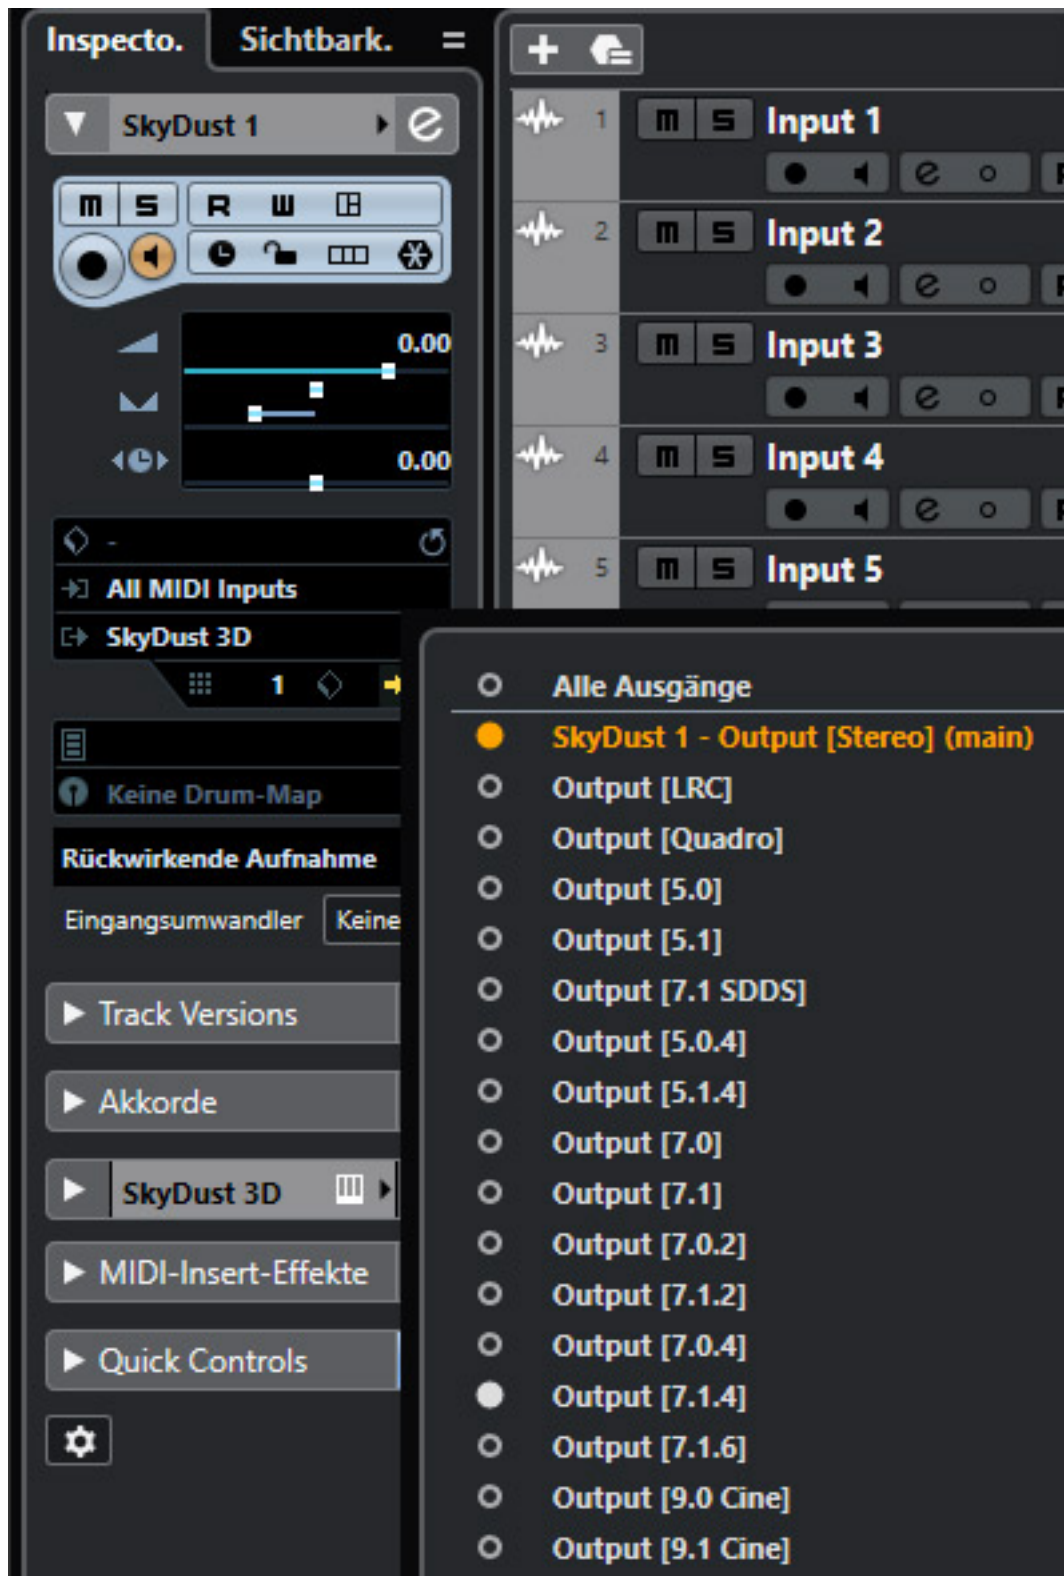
Inspecto. Sichtbark.

SkyDust 1

M S R W

0.00

0.00

-

All MIDI Inputs

SkyDust 3D

1

Keine Drum-Map

Rückwirkende Aufnahme

Eingangsumwandler Keine

Track Versions

Akkorde

SkyDust 3D

MIDI-Insert-Effekte

Quick Controls

1 M S Input 1

2 M S Input 2

3 M S Input 3

4 M S Input 4

5 M S Input 5

Alle Ausgänge
SkyDust 1 - Output [Stereo] (main)
Output [LRC]
Output [Quadro]
Output [5.0]
Output [5.1]
Output [7.1 SDDS]
Output [5.0.4]
Output [5.1.4]
Output [7.0]
Output [7.1]
Output [7.0.2]
Output [7.1.2]
Output [7.0.4]
Output [7.1.4]
Output [7.1.6]
Output [9.0 Cine]
Output [9.1 Cine]